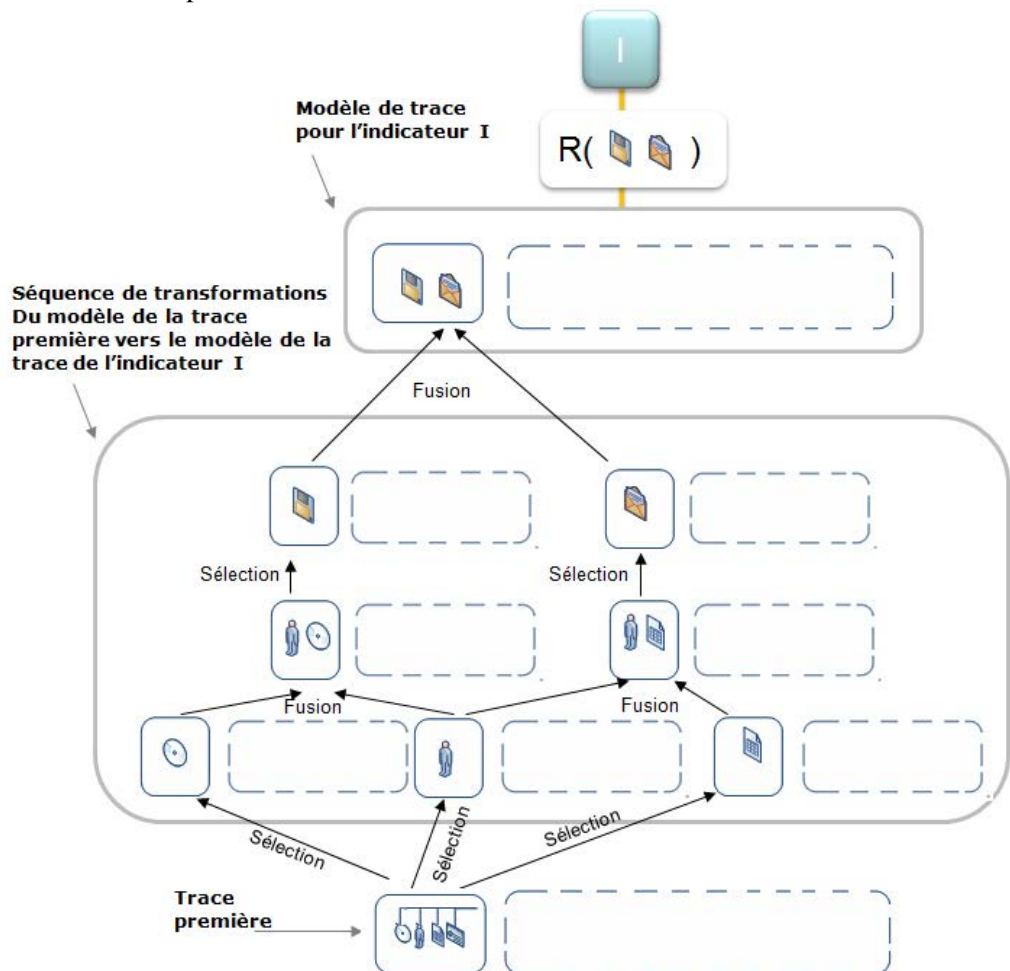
I

Modèle de trace pour l'indicateur I

R( )

Séquence de transformations Du modèle de la trace première vers le modèle de la trace de l'indicateur I

Fusion

Sélection

Sélection

Fusion

Fusion

Sélection

Sélection

Sélection

Trace première